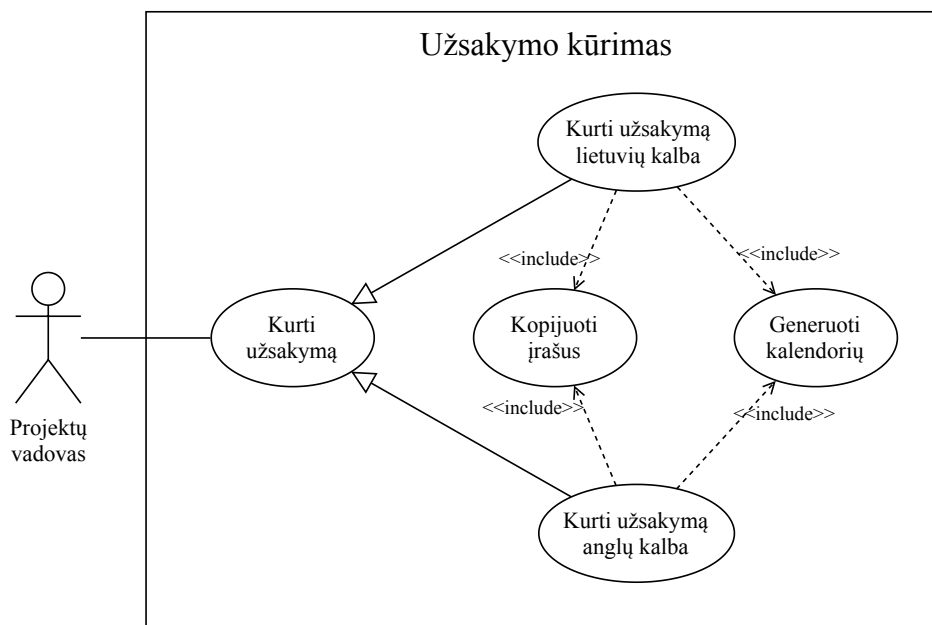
Užsakymo kūrimas

Kurti užsakymą lietuvių kalba

<<include>>

<<include>>

Projektų vadovas

Kurti užsakymą

Kopijuoti įrašus

Generuoti kalendorių

<<include>>

<<include>>

Kurti užsakymą anglų kalba